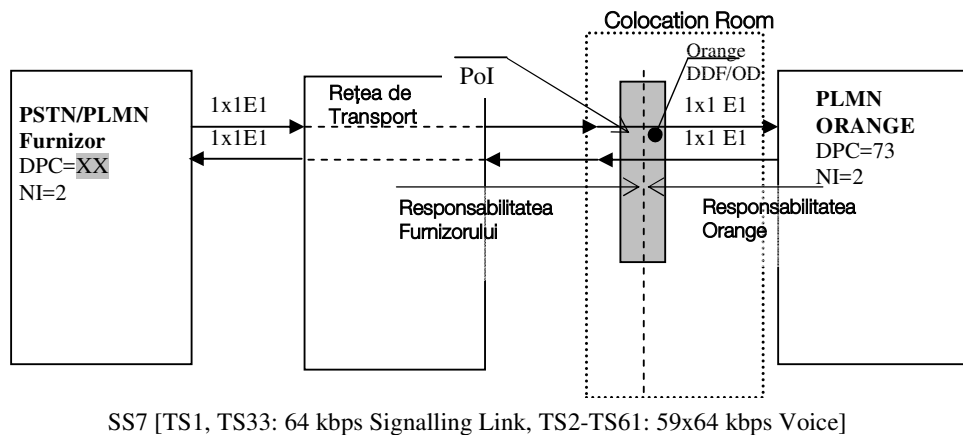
Colocation Room

Orange DDF/ODF

PoI

PSTN/PLMN Furnizor
DPC=XX
NI=2

1x1E1
1x1E1

Rețea de Transport

1x1 E1
1x1 E1

PLMN ORANGE
DPC=73
NI=2

Responsabilitatea Furnizorului

Responsabilitatea Orange

SS7 [TS1, TS33: 64 kbps Signalling Link, TS2-TS61: 59x64 kbps Voice]